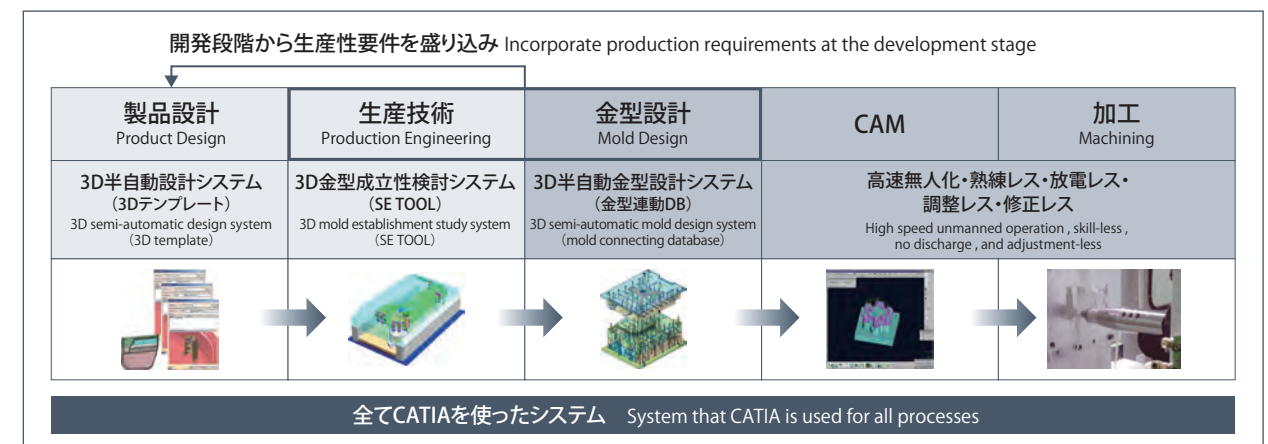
開発段階から生産性要件を盛り込み Incorporate production requirements at the development stage

| 製品設計 Product Design | 生産技術 Production Engineering | 金型設計 Mold Design | CAM | 加工 Machining |
|---|---|---|---|---|
| 3D半自動設計システム（3Dテンプレート） 3D semi-automatic design system（3D template） | 3D金型成立性検討システム（SE TOOL） 3D mold establishment study system（SE TOOL） | 3D半自動金型設計システム（金型連動DB） 3D semi-automatic mold design system（mold connecting database） | 高速無人化・熟練レス・放電レス・調整レス・修正レス High speed unmanned operation , skill-less , no discharge , and adjustment-less | |

全てCATIAを使ったシステム System that CATIA is used for all processes